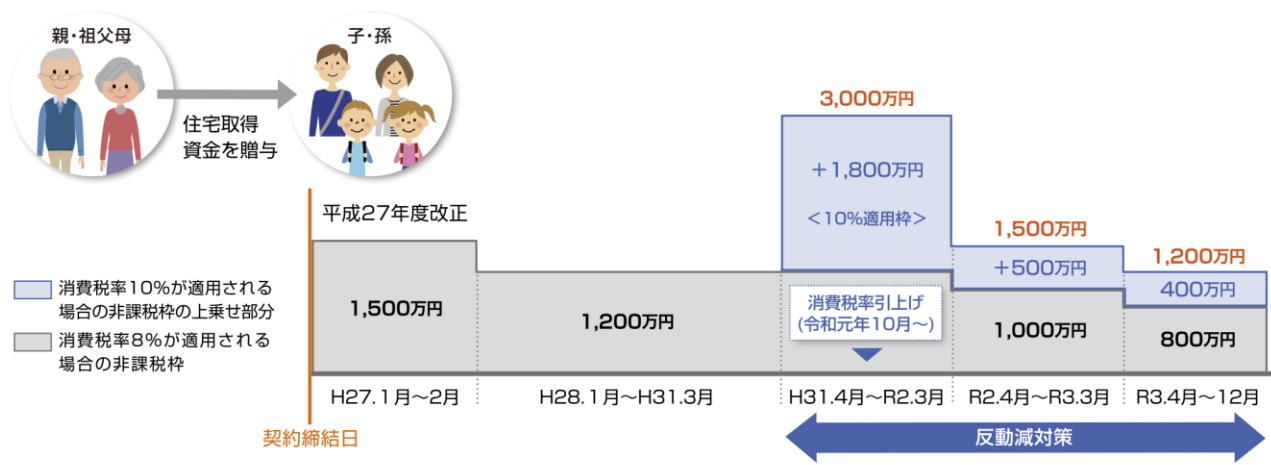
親・祖父母

住宅取得
資金を贈与

子・孫

平成27年度改正

消費税率10%が適用される場合の非課税枠の上乗せ部分

消費税率8%が適用される場合の非課税枠

1,500万円

1,200万円

3,000万円

+1,800万円

<10%適用枠>

消費税率引上げ
(令和元年10月～)

1,500万円

+500万円

1,000万円

1,200万円

400万円

800万円

H27.1月～2月

H28.1月～H31.3月

H31.4月～R2.3月

R2.4月～R3.3月

R3.4月～12月

契約締結日

反動減対策